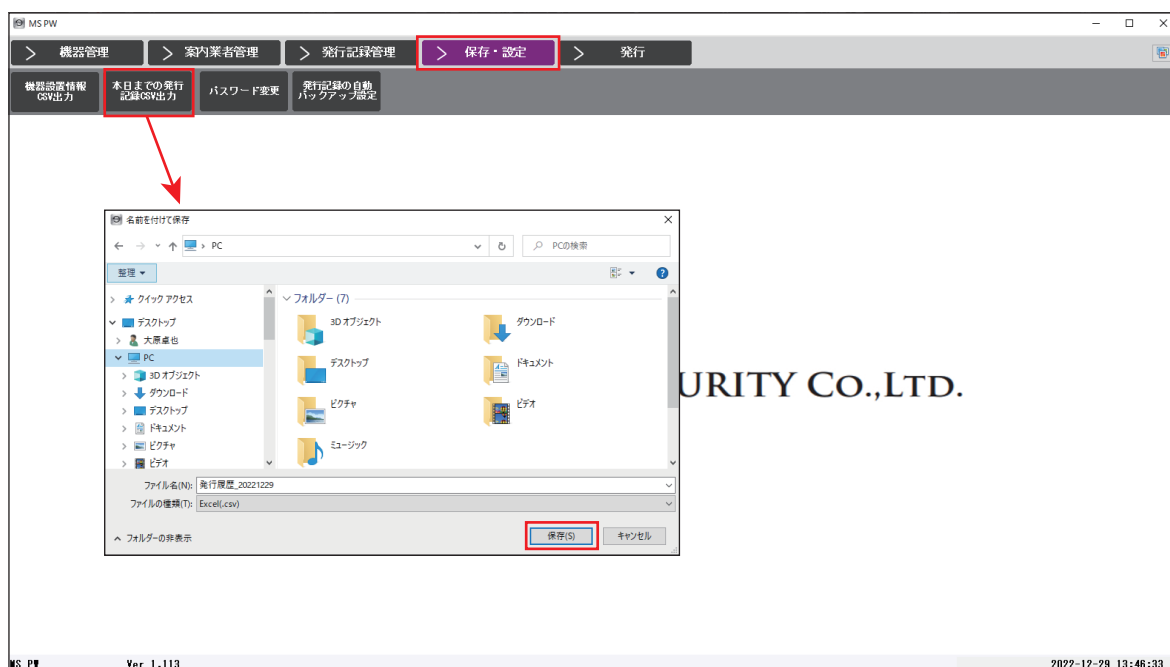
MS PW

機器管理
案内業者管理
発行記録管理
保存・設定
発行

機器設置情報 CSV出力
本日までの発行 記録CSV出力
パスワード変更
発行記録の自動 バックアップ設定

名前を付けて保存
PC
PCの検索
整理
クイック アクセス
デスクトップ
大原卓也
PC
3D オブジェクト
ダウンロード
デスクトップ
ドキュメント
ピクチャ
ビデオ
フォルダー (7)
3D オブジェクト
ダウンロード
デスクトップ
ドキュメント
ピクチャ
ビデオ
ミュージック
ファイル名(N): 発行履歴_20221229
ファイルの種類(T): Excel(.csv)
フォルダーの非表示
保存(S)
キャンセル

URITY CO.,LTD.

MS PW
Ver 1.113
2022-12-29 13:46:33